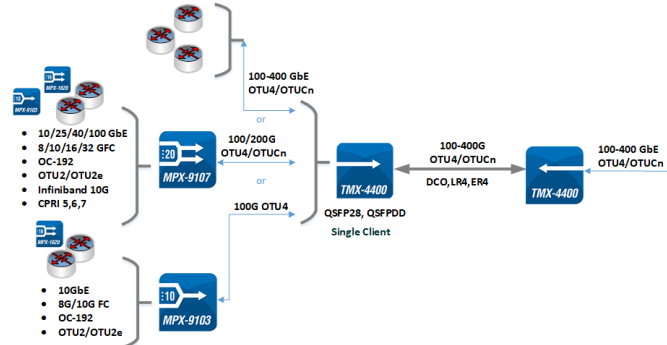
100-400 GbE
OTU4/OTUCn

or

MPX-1620
MPX-9103

10/25/40/100 GbE
8/10/16/32 GFC
OC-192
OTU2/OTU2e
Infiniband 10G
CPRI 5,6,7

20
MPX-9107

100/200G
OTU4/OTUCn

or

TMX-4400

100-400G
OTU4/OTUCn

DCO,LR4,ER4

TMX-4400

100-400 GbE
OTU4/OTUCn

100G OTU4

QSFP28, QSFPDD

Single Client

MPX-1620
MPX-9103

10GbE
8G/10G FC
OC-192
OTU2/OTU2e

10
MPX-9103